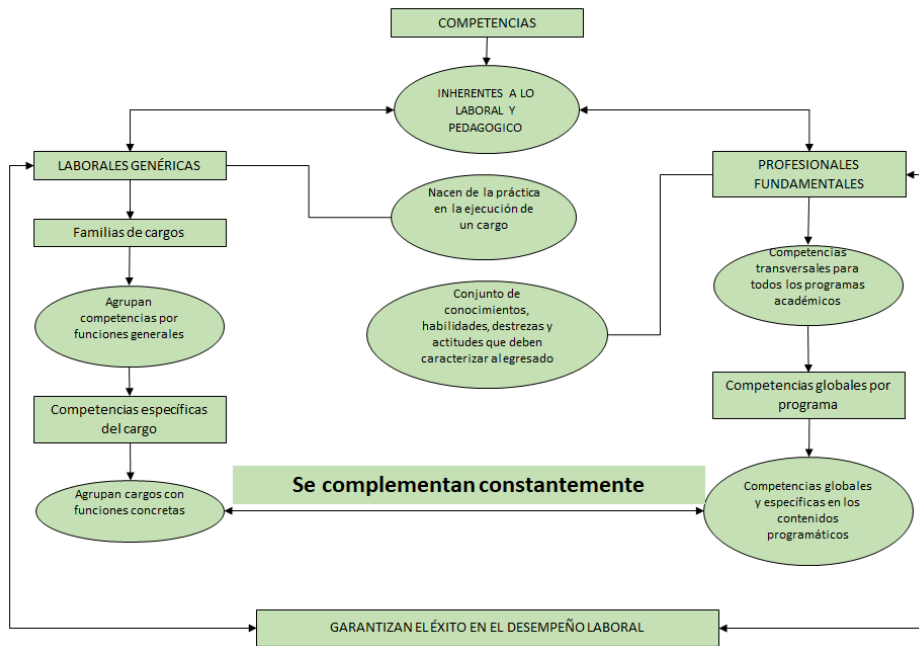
COMPETENCIAS

INHERENTES A LO LABORAL Y PEDAGOGICO

LABORALES GENÉRICAS

Nacen de la práctica en la ejecución de un cargo

Familias de cargos

Agrupan competencias por funciones generales

Competencias específicas del cargo

Agrupan cargos con funciones concretas

PROFESIONALES FUNDAMENTALES

Competencias transversales para todos los programas académicos

Conjunto de conocimientos, habilidades, destrezas y actitudes que deben caracterizar al egresado

Competencias globales por programa

Se complementan constantemente

Competencias globales y específicas en los contenidos programáticos

GARANTIZAN EL ÉXITO EN EL DESEMPEÑO LABORAL